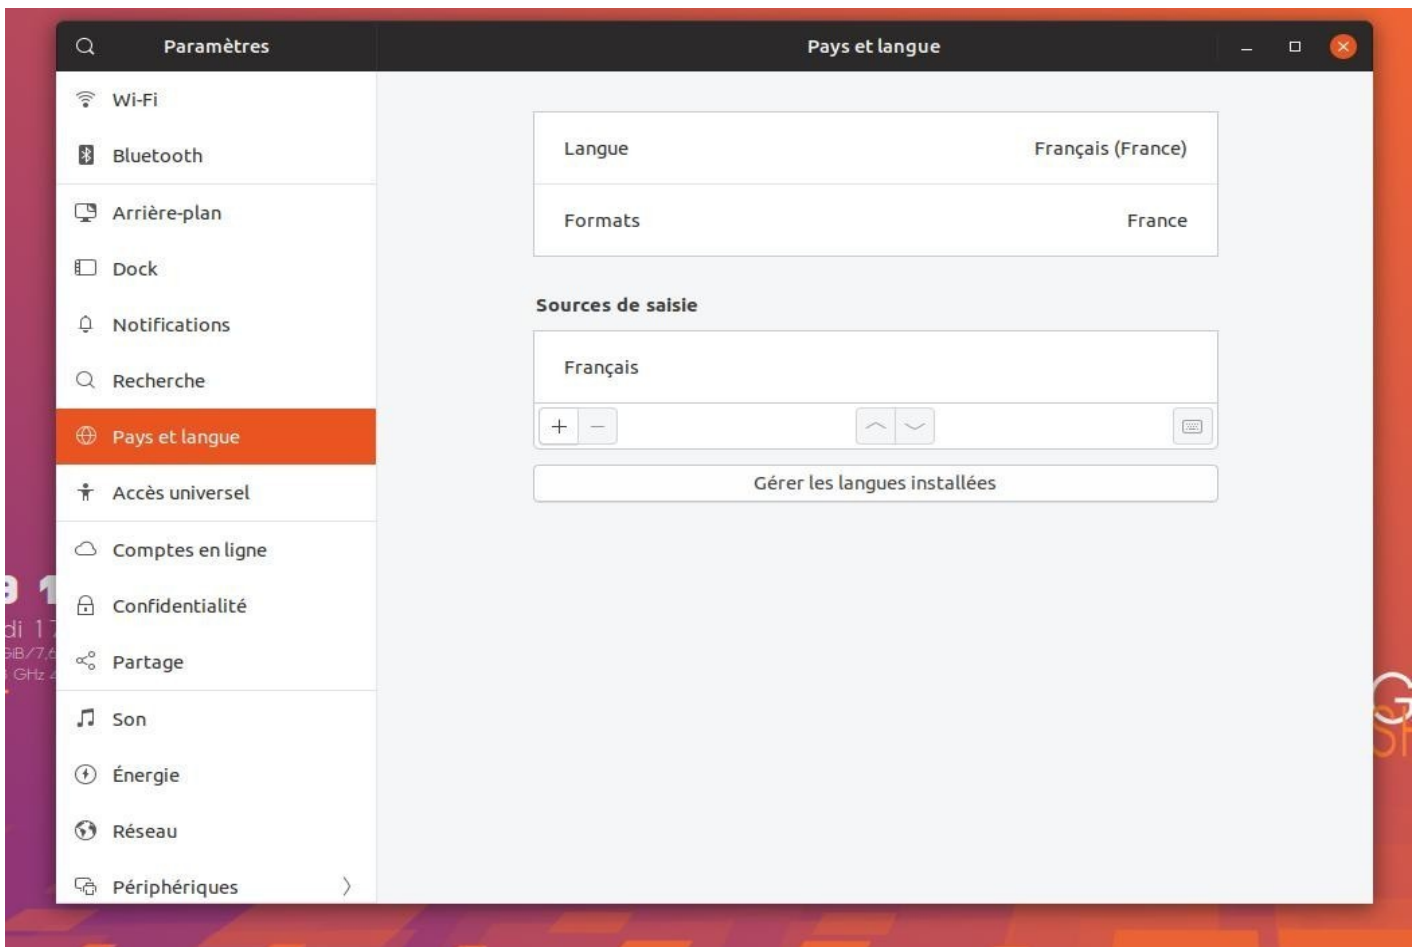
Paramètres

Pays et langue

Wi-Fi

Bluetooth

Arrière-plan

Dock

Notifications

Recherche

Pays et langue

Accès universel

Comptes en ligne

Confidentialité

Partage

Son

Énergie

Réseau

Périphériques

Langue Français (France)

Formats France

Sources de saisie

Français

+ −

Gérer les langues installées

di 1
GiB/7,
GHz